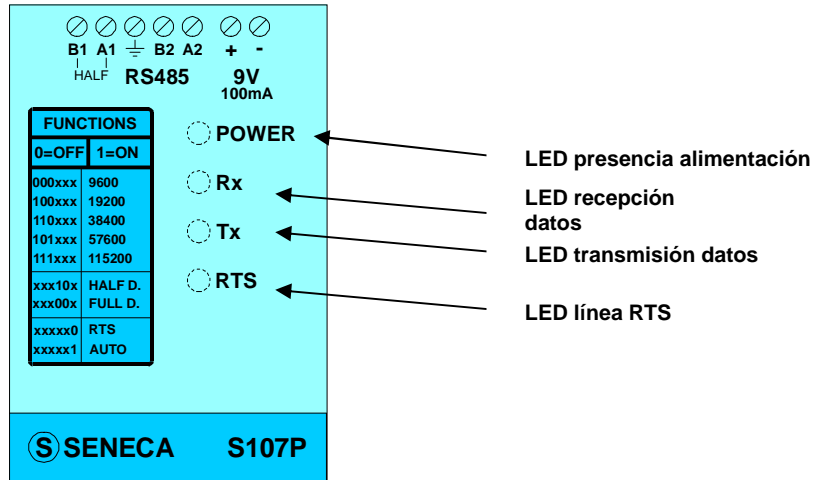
B1 A1 ⏚ B2 A2 + -
HALF RS485 9V
100mA

FUNCTIONS
0=OFF 1=ON

| | |
|---|---|
| 000xxx | 9600 |
| 100xxx | 19200 |
| 110xxx | 38400 |
| 101xxx | 57600 |
| 111xxx | 115200 |
| xxx10x | HALF D. |
| xxx00x | FULL D. |
| xxxxx0 | RTS |
| xxxxx1 | AUTO |

POWER
Rx
Tx
RTS

LED presencia alimentación
LED recepción datos
LED transmisión datos
LED línea RTS

S SENECA S107P